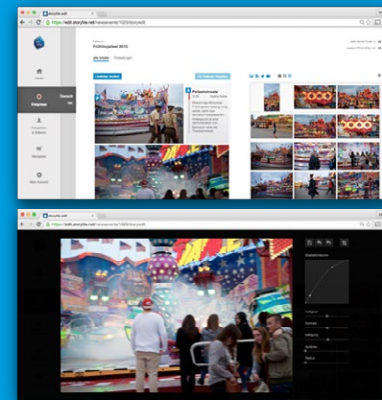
https://edit.storyfile.net/newsevents/1023/storyedit

Frühlingsfest 2015

Startseite

Ereignisse

Einstellungen

Fotografen & Kunden

Fotos

Mein Account

Lieblingsbilder

Fertigstellungen

Alle Ansichten

Einstellungen

Kurvenanzeige

Helligkeit

Kontrast

Sättigung

Schärfen

Farbton